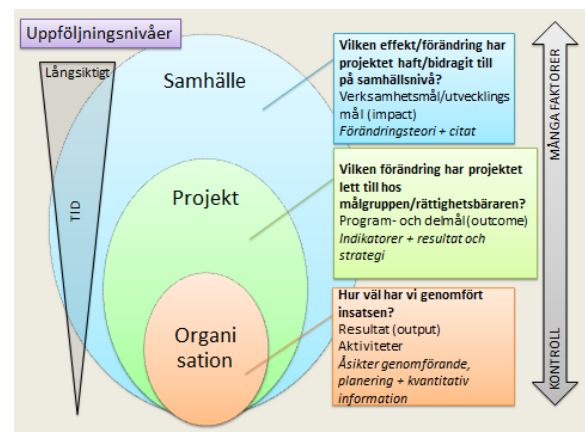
Uppföljningsnivåer

Långsiktigt

TID

Samhälle

Projekt

Organi sation

Vilken effekt/förändring har projektet haft/bidragit till på samhällsnivå?
Verksamhetsmål/utvecklings mål (impact)
Förändringsteori + citat

Vilken förändring har projektet lett till hos målgruppen/rättighetsbäraren?
Program- och delmål(outcome)
Indikatorer + resultat och strategi

Hur väl har vi genomfört insatsen?
Resultat (output)
Aktiviteter
Åsikter genomförande, planering + kvantitativ information

MÅNGA FAKTORER

KONTROLL